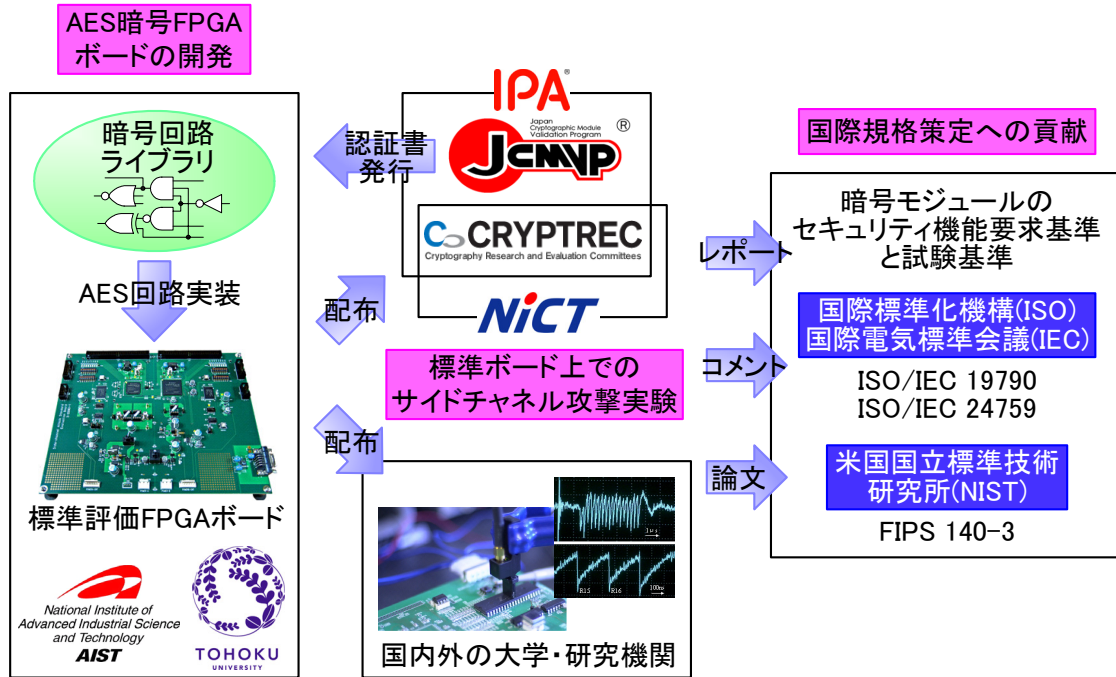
AES暗号FPGAボードの開発

暗号回路ライブラリ

AES回路実装

標準評価FPGAボード

National Institute of Advanced Industrial Science and Technology
AIST

TOHOKU
UNIVERSITY

認証書発行

配布

配布

IPA

Japan Cryptographic Module Validation Program
JCMVP ®

CRYPTREC
Cryptography Research and Evaluation Committees

NiCT

標準ボード上でのサイドチャネル攻撃実験

国内外の大学・研究機関

国際規格策定への貢献

レポート

コメント

論文

暗号モジュールのセキュリティ機能要求基準と試験基準

国際標準化機構(ISO)
国際電気標準会議(IEC)

ISO/IEC 19790
ISO/IEC 24759

米国国立標準技術研究所(NIST)

FIPS 140-3